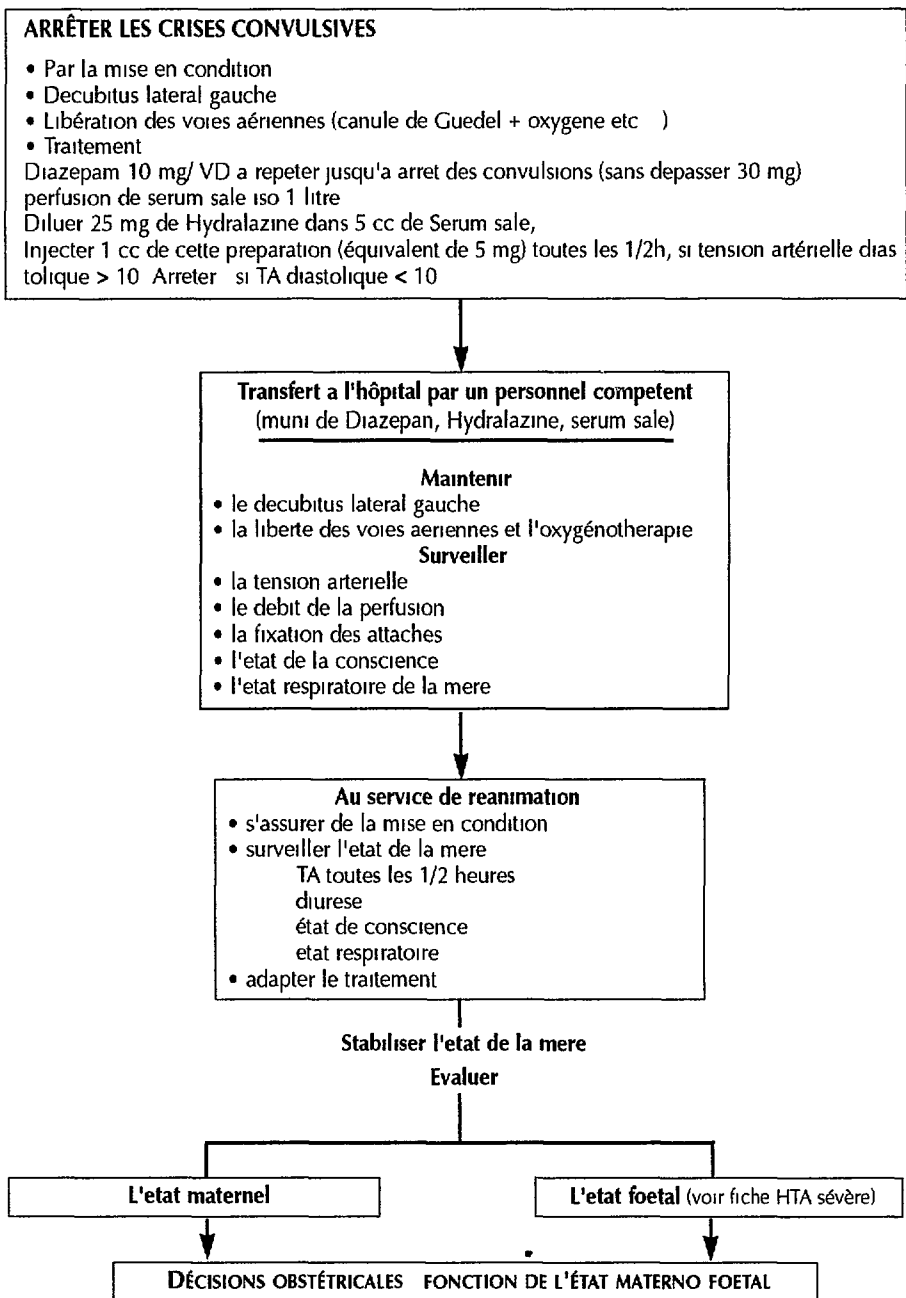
ARRÊTER LES CRISES CONVULSIVES

• Par la mise en condition
• Decubitus lateral gauche
• Libération des voies aériennes (canule de Guedel + oxygene etc )
• Traitement
Diazepam 10 mg/ VD a repeter jusqu'a arret des convulsions (sans depasser 30 mg)
perfusion de serum sale iso 1 litre
Diluer 25 mg de Hydralazine dans 5 cc de Serum sale,
Injecter 1 cc de cette preparation (équivalent de 5 mg) toutes les 1/2h, si tension artérielle diastolique > 10 Arreter si TA diastolique < 10

Transfert a l'hôpital par un personnel competent
(muni de Diazepan, Hydralazine, serum sale)

Maintenir
• le decubitus lateral gauche
• la liberte des voies aeriennes et l'oxygénotherapie
Surveiller
• la tension arterielle
• le debit de la perfusion
• la fixation des attaches
• l'etat de la conscience
• l'etat respiratoire de la mere

Au service de reanimation
• s'assurer de la mise en condition
• surveiller l'etat de la mere
TA toutes les 1/2 heures
diurese
état de conscience
etat respiratoire
• adapter le traitement

Stabiliser l'etat de la mere
Evaluer

L'etat maternel

L'etat foetal (voir fiche HTA sévère)

DÉCISIONS OBSTÉTRICALES FONCTION DE L'ÉTAT MATERNO FOETAL